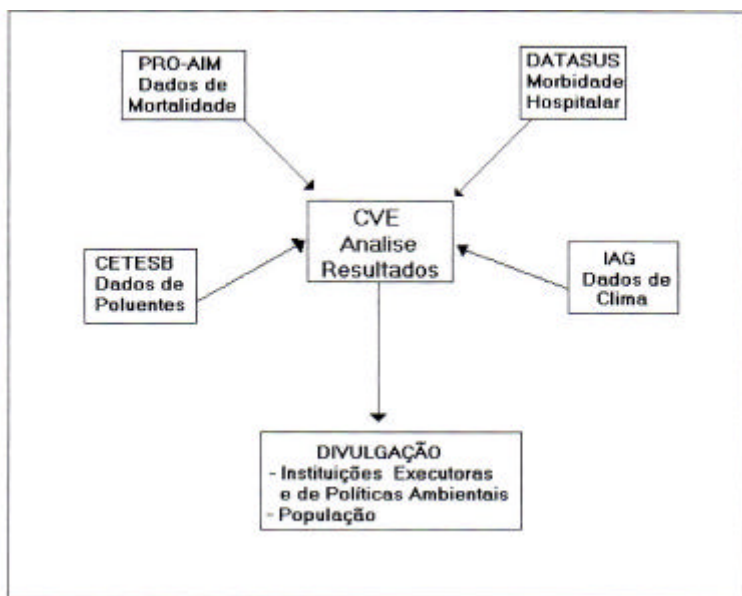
PRO-AIM
Dados de
Mortalidade

DATASUS
Morbidade
Hospitalar

CETESB
Dados de
Poluentes

CVE
Analise
Resultados

IAG
Dados de
Clima

DIVULGAÇÃO
- Instituições Executoras e de Políticas Ambientais
- População